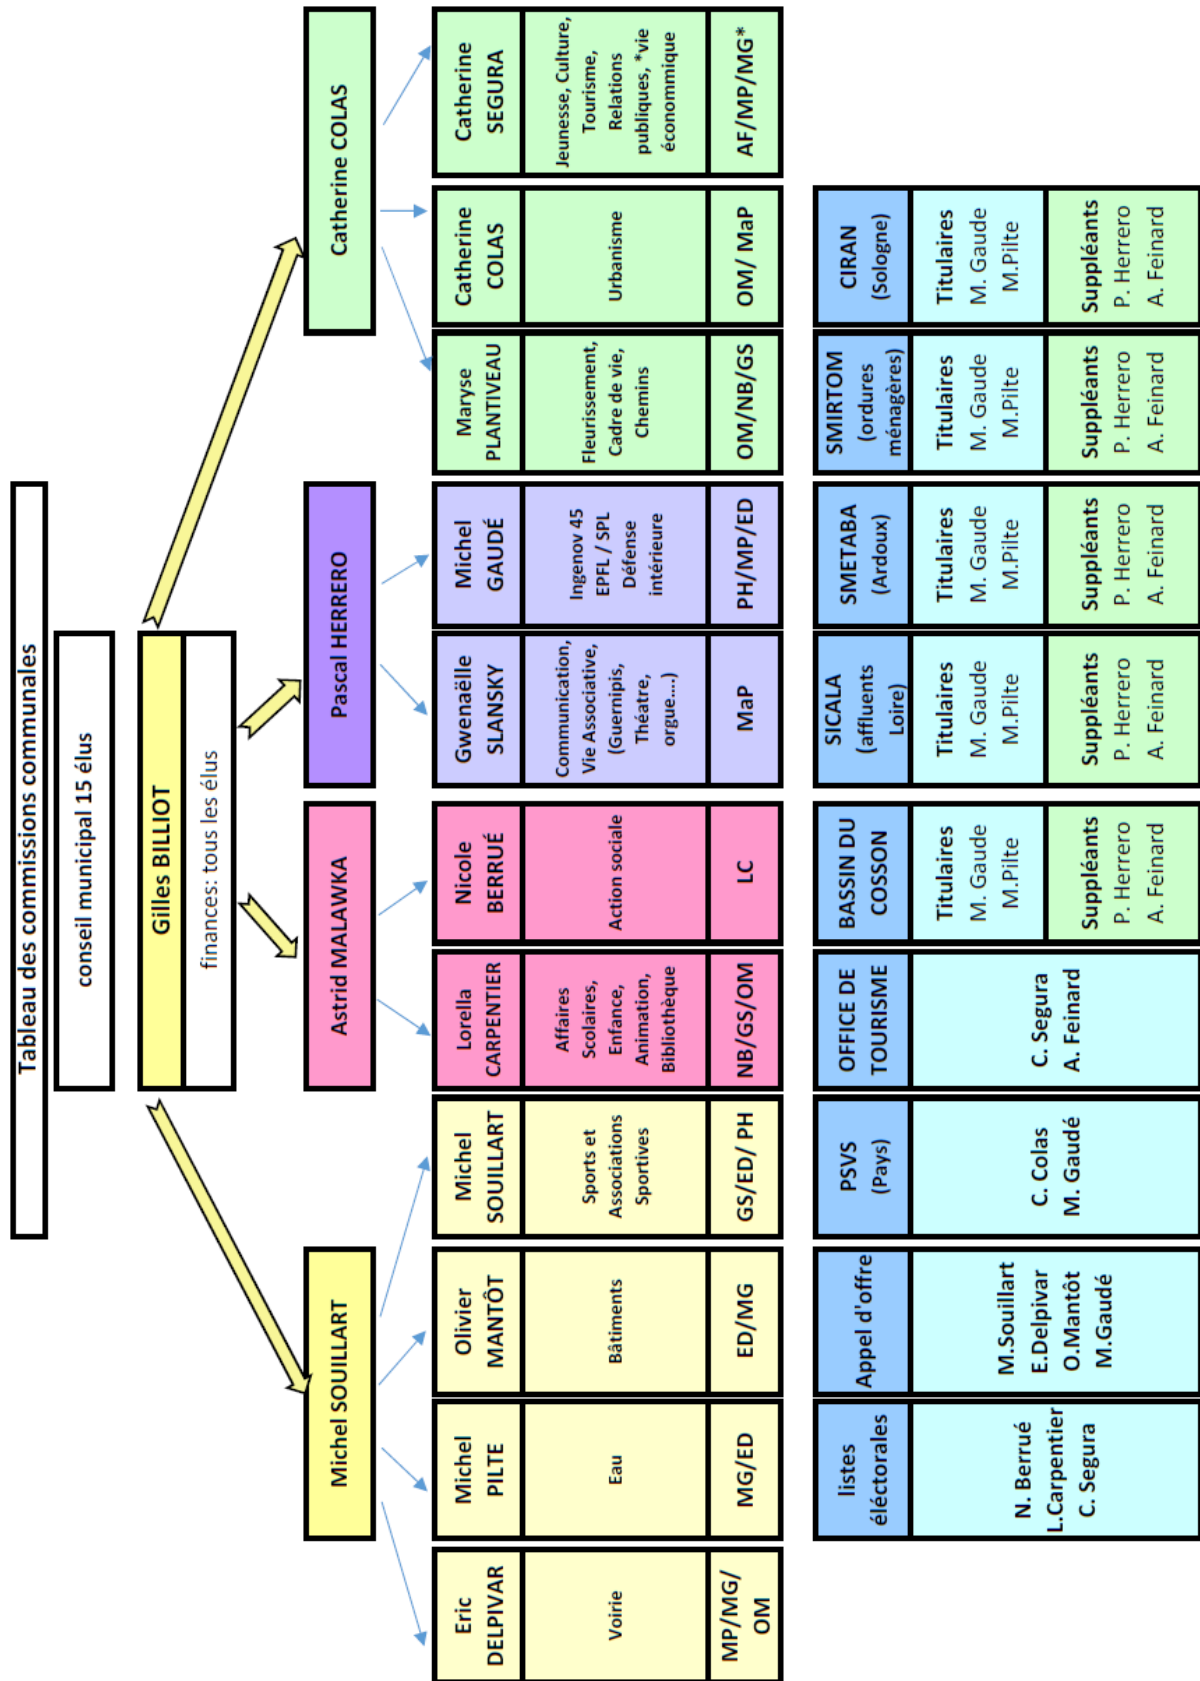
Tableau des commissions communales

conseil municipal 15 élus

Gilles BILLIOT

finances: tous les élus

Catherine COLAS

Pascal HERRERO

Astrid MALAWKA

Michel SOUILLART

| Catherine SEGURA | Jeunesse, Culture, Tourisme, Relations publiques, *vie économique | AF/MP/MG* |
|---|---|---|
| Catherine COLAS | Urbanisme | OM/ MaP |
| Maryse PLANTIVEAU | Fleurissement, Cadre de vie, Chemins | OM/NB/GS |
| Michel GAUDÉ | Ingenov 45 EPFL / SPL Défense intérieure | PH/MP/ED |
| Gwenaëlle SLANSKY | Communication, Vie Associative, (Guernipis, Théâtre, orgue....) | MaP |
| Nicole BERRUÉ | Action sociale | LC |
| Lorella CARPENTIER | Affaires Scolaires, Enfance, Animation, Bibliothèque | NB/GS/OM |
| Michel SOUILLART | Sports et Associations Sportives | GS/ED/ PH |
| Olivier MANTÔT | Bâtiments | ED/MG |
| Michel PILTE | Eau | MG/ED |
| Eric DELPIVAR | Voirie | MP/MG/ OM |

| CIRAN (Sologne) | Titulaires M. Gaude M.Pilte | Suppléants P. Herrero A. Feinard |
|---|---|---|
| SMIRTOM (ordures ménagères) | Titulaires M. Gaude M.Pilte | Suppléants P. Herrero A. Feinard |
| SMETABA (Ardoux) | Titulaires M. Gaude M.Pilte | Suppléants P. Herrero A. Feinard |
| SICALA (affluents Loire) | Titulaires M. Gaude M.Pilte | Suppléants P. Herrero A. Feinard |
| BASSIN DU COSSON | Titulaires M. Gaude M.Pilte | Suppléants P. Herrero A. Feinard |
| OFFICE DE TOURISME | C. Segura A. Feinard | |
| PSVS (Pays) | C. Colas M. Gaudé | |
| Appel d'offre | M.Souillart E.Delpivar O.Mantôt M.Gaudé | |
| listes éléctorales | N. Berrué L.Carpentier C. Segura | |